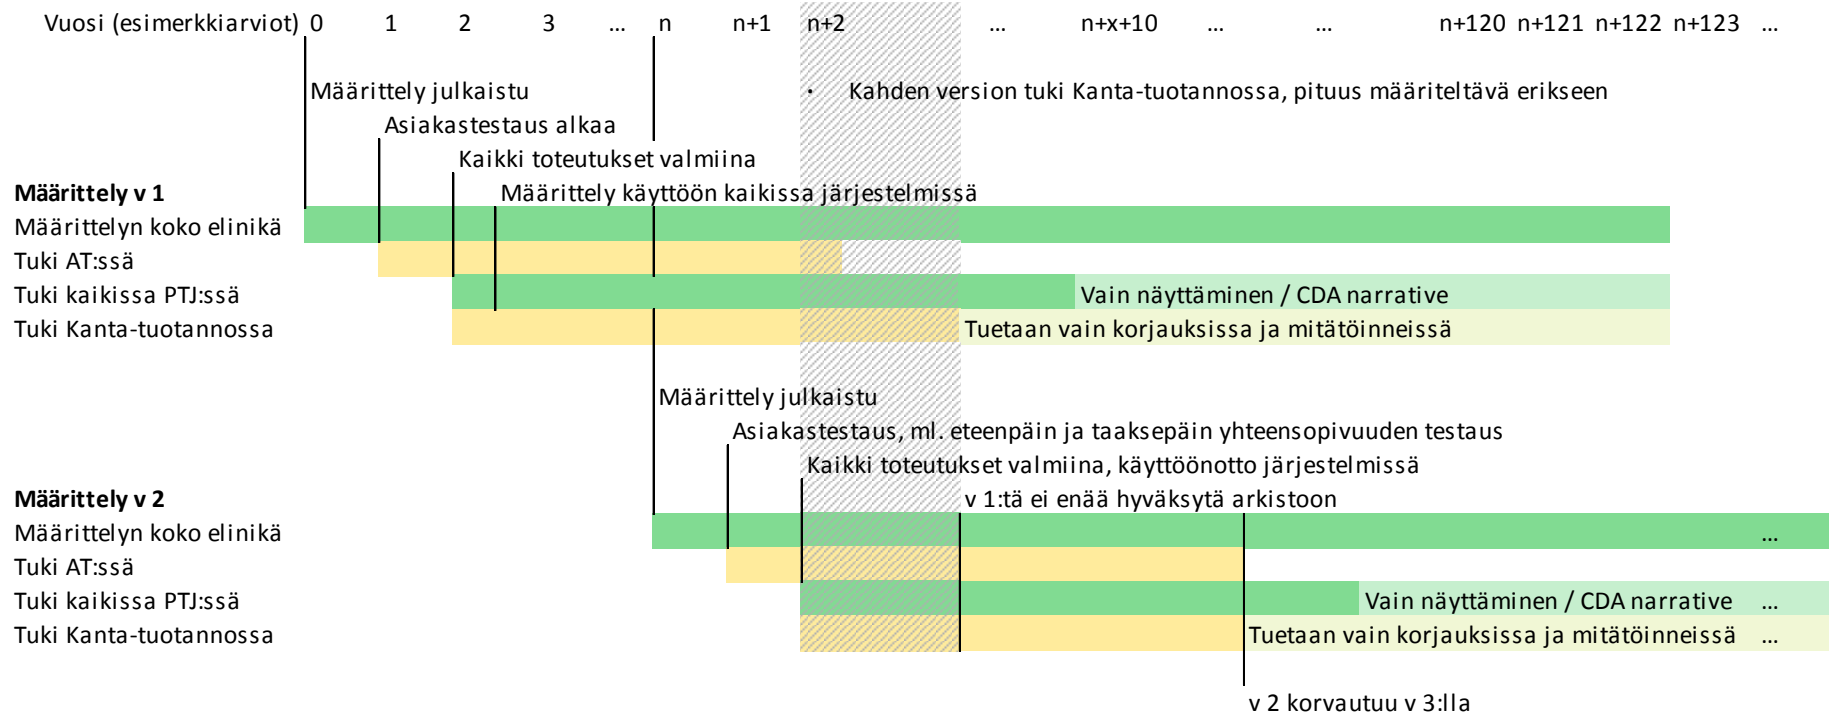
Vuosi (esimerkkiarviot) 0 1 2 3 … n n+1 n+2 … n+x+10 … … n+120 n+121 n+122 n+123 …

Määrittely julkaistu

• Kahden version tuki Kanta-tuotannossa, pituus määriteltävä erikseen

Asiakastestaus alkaa

Kaikki toteutukset valmiina

**Määrittely v 1**

Määrittely käyttöön kaikissa järjestelmissä

Määrittelyn koko elinikä

Tuki AT:ssä

Tuki kaikissa PTJ:ssä

Vain näyttäminen / CDA narrative

Tuki Kanta-tuotannossa

Tuetaan vain korjauksissa ja mitätöinneissä

Määrittely julkaistu

Asiakastestaus, ml. eteenpäin ja taaksepäin yhteensopivuuden testaus

Kaikki toteutukset valmiina, käyttöönotto järjestelmissä

**Määrittely v 2**

v 1:tä ei enää hyväksytä arkistoon

Määrittelyn koko elinikä …

Tuki AT:ssä

Tuki kaikissa PTJ:ssä

Vain näyttäminen / CDA narrative …

Tuki Kanta-tuotannossa

Tuetaan vain korjauksissa ja mitätöinneissä …

v 2 korvautuu v 3:lla